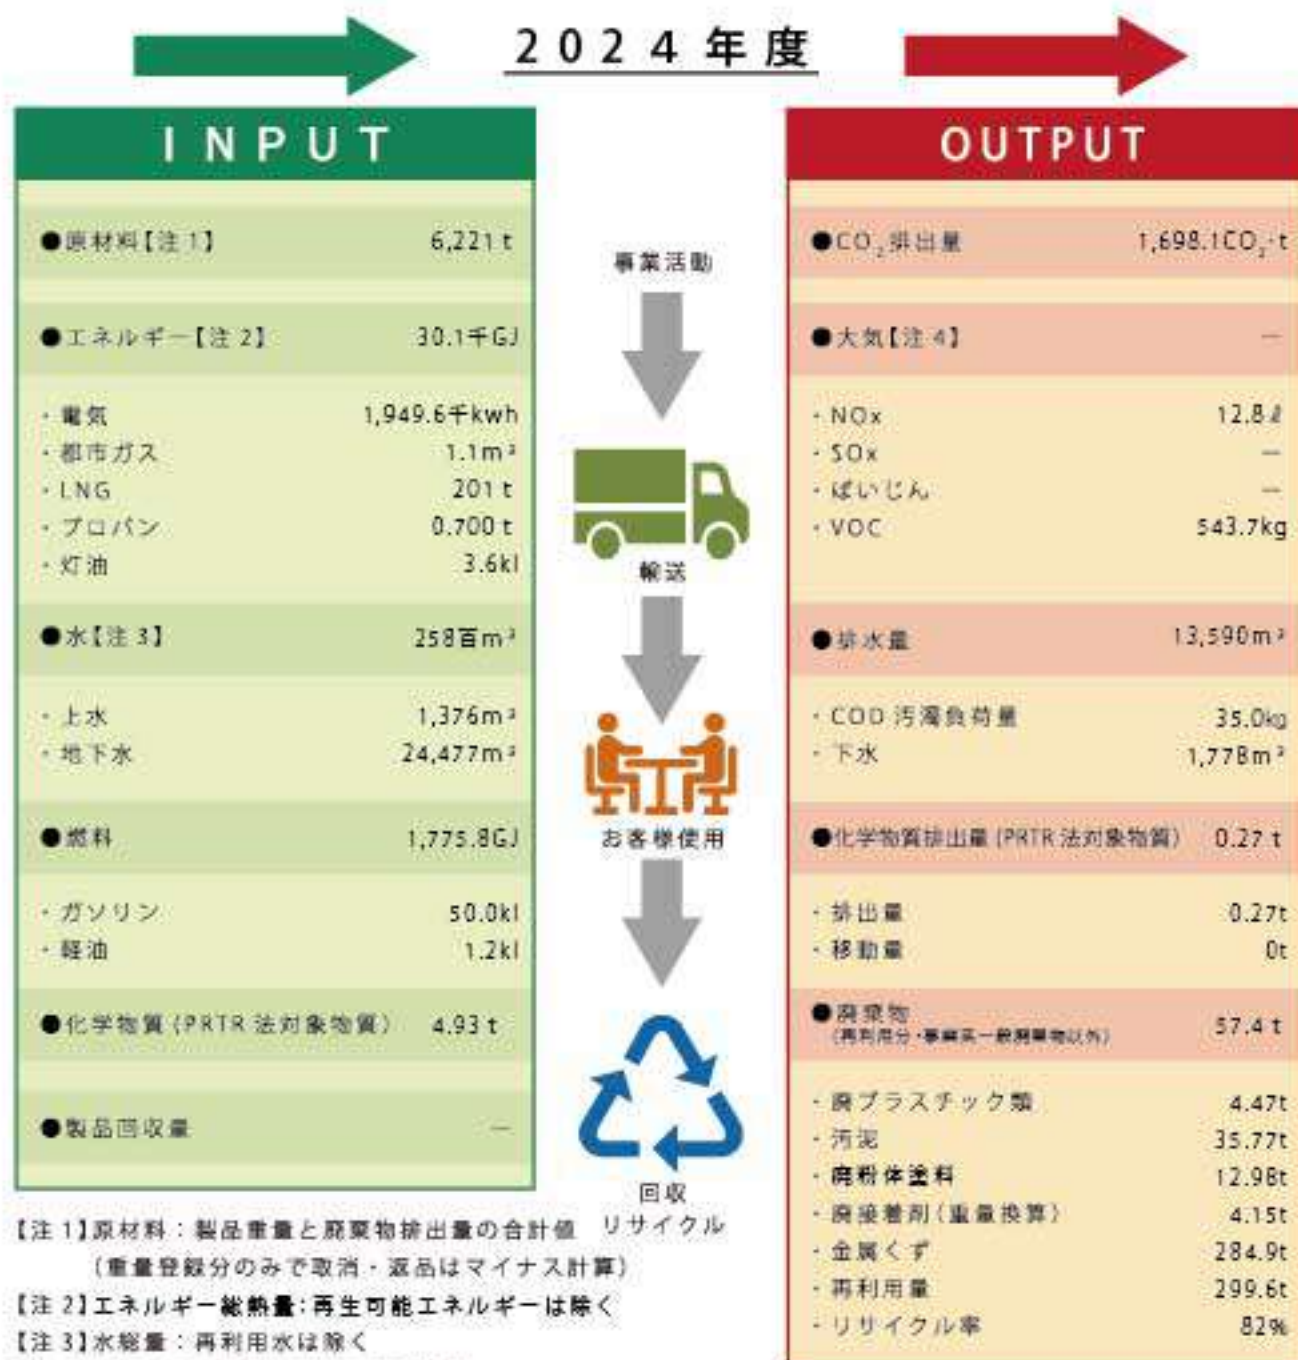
2024年度

INPUT

●原材料【注1】 6,221t

●エネルギー【注2】 30.1千GJ

・電気 1,949.6千kwh
・都市ガス 1.1m³
・LNG 201t
・プロパン 0.700t
・灯油 3.6kl

●水【注3】 258百m³

・上水 1,376m³
・地下水 24,477m³

●燃料 1,775.8GJ

・ガソリン 50.0kl
・軽油 1.2kl

●化学物質(PRTR法対象物質) 4.93t

●製品回収量 —

事業活動

輸送

お客様使用

回収
リサイクル

OUTPUT

●$CO_2$排出量 1,698.1$CO_2$-t

●大気【注4】 —

・NOx 12.8ℓ
・SOx —
・ばいじん —
・VOC 543.7kg

●排水量 13,590m³

・COD汚濁負荷量 35.0kg
・下水 1,778m³

●化学物質排出量(PRTR法対象物質) 0.27t

・排出量 0.27t
・移動量 0t

●廃棄物
(再利用分・事業系一般廃棄物以外) 57.4t

・廃プラスチック類 4.47t
・汚泥 35.77t
・廃粉体塗料 12.98t
・廃接着剤(重量換算) 4.15t
・金属くず 284.9t
・再利用量 299.6t
・リサイクル率 82%

【注1】原材料:製品重量と廃棄物排出量の合計値
(重量登録分のみで取消・返品はマイナス計算)
【注2】エネルギー総熱量:再生可能エネルギーは除く
【注3】水総量:再利用水は除く